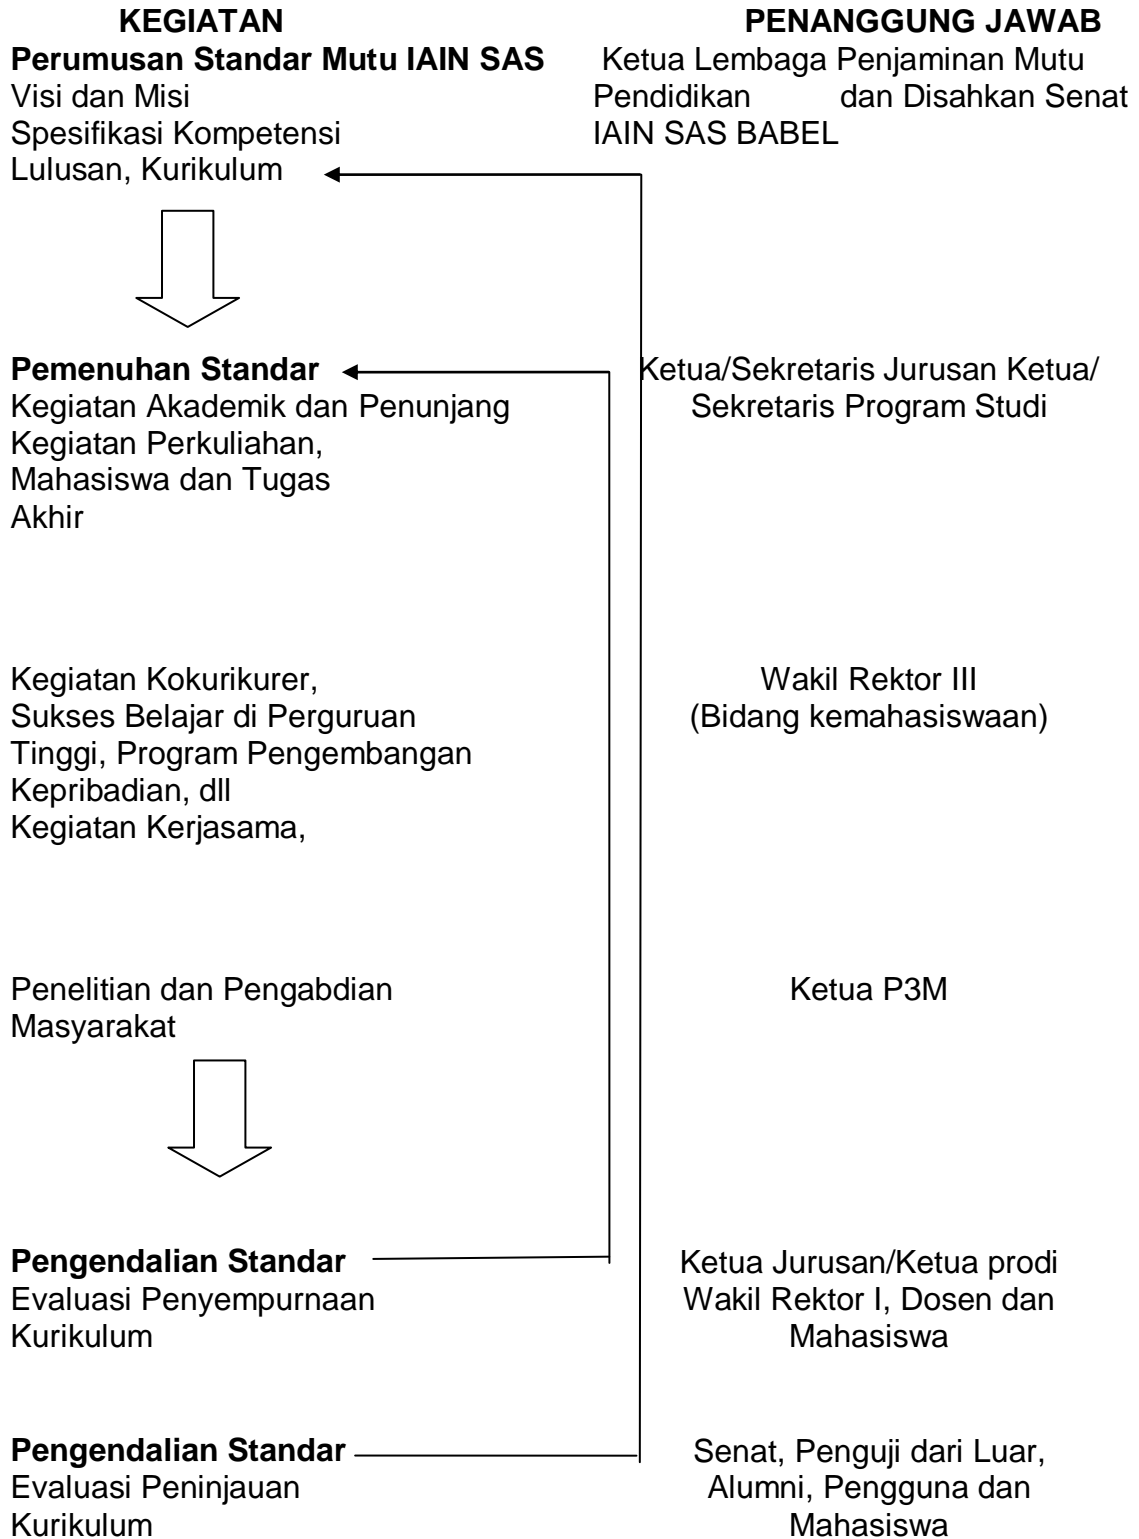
KEGIATAN

PENANGGUNG JAWAB

**Perumusan Standar Mutu IAIN SAS**
Visi dan Misi
Spesifikasi Kompetensi
Lulusan, Kurikulum

Ketua Lembaga Penjaminan Mutu Pendidikan dan Disahkan Senat IAIN SAS BABEL

**Pemenuhan Standar**
Kegiatan Akademik dan Penunjang
Kegiatan Perkuliahan,
Mahasiswa dan Tugas Akhir

Ketua/Sekretaris Jurusan Ketua/ Sekretaris Program Studi

Kegiatan Kokurikurer,
Sukses Belajar di Perguruan Tinggi, Program Pengembangan Kepribadian, dll
Kegiatan Kerjasama,

Wakil Rektor III
(Bidang kemahasiswaan)

Penelitian dan Pengabdian Masyarakat

Ketua P3M

**Pengendalian Standar**
Evaluasi Penyempurnaan Kurikulum

Ketua Jurusan/Ketua prodi Wakil Rektor I, Dosen dan Mahasiswa

**Pengendalian Standar**
Evaluasi Peninjauan Kurikulum

Senat, Penguji dari Luar, Alumni, Pengguna dan Mahasiswa